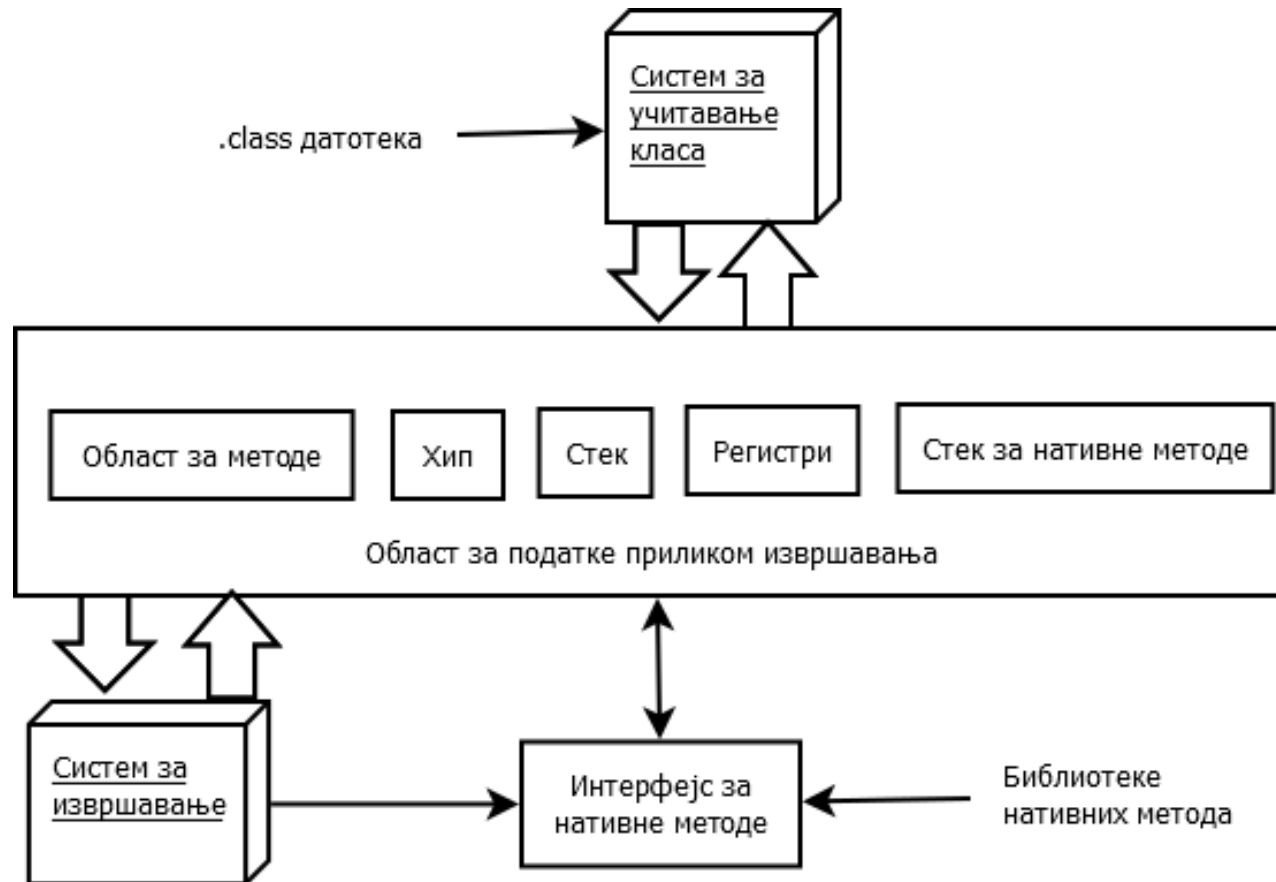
Систем за учитавање класа

.class датотека

Област за методе

Хип

Стек

Регистри

Стек за нативне методе

Област за податке приликом извршавања

Систем за извршавање

Интерфејс за нативне методе

Библиотеке нативних метода